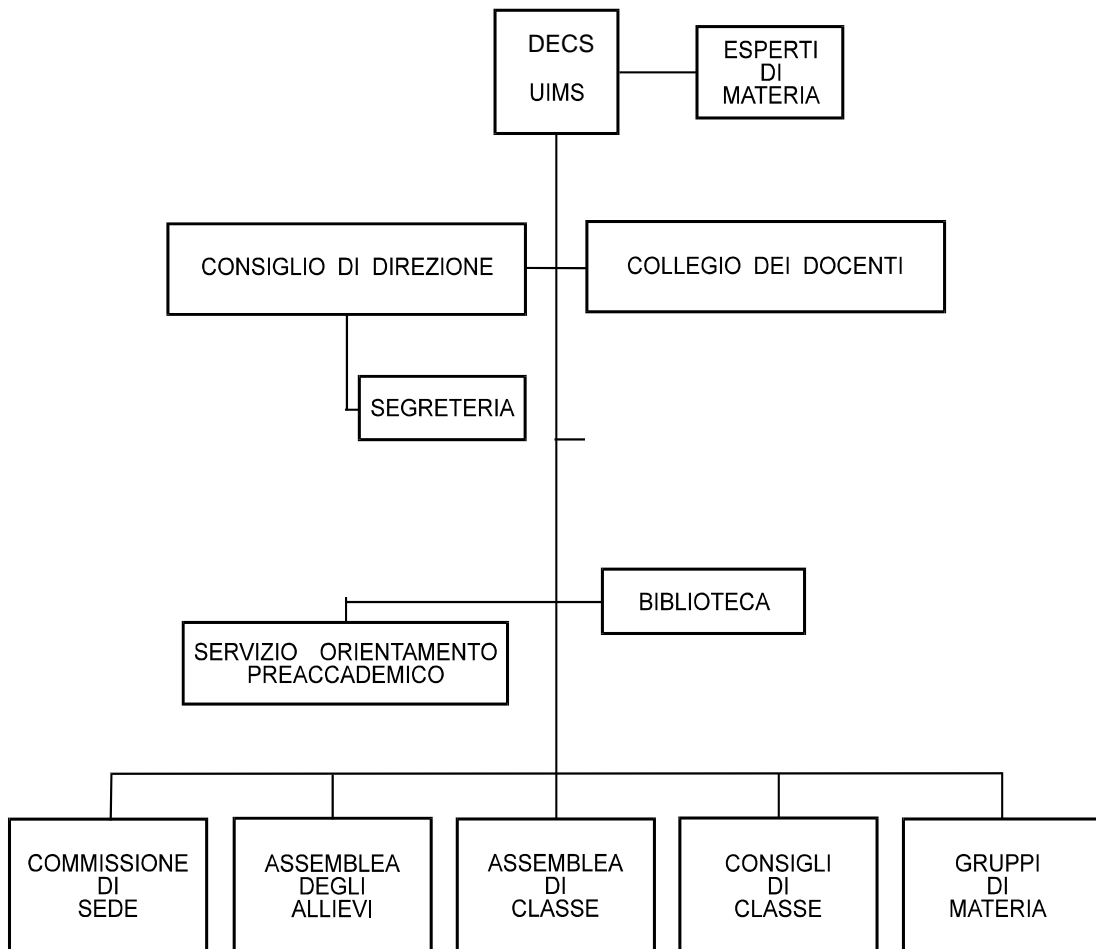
DECS
UIMS

ESPERTI
DI
MATERIA

CONSIGLIO DI DIREZIONE

COLLEGIO DEI DOCENTI

SEGRETERIA

BIBLIOTECA

SERVIZIO ORIENTAMENTO PREACCADEMICO

COMMISSIONE
DI
SEDE

ASSEMBLEA
DEGLI
ALLIEVI

ASSEMBLEA
DI
CLASSE

CONSIGLI
DI
CLASSE

GRUPPI
DI
MATERIA